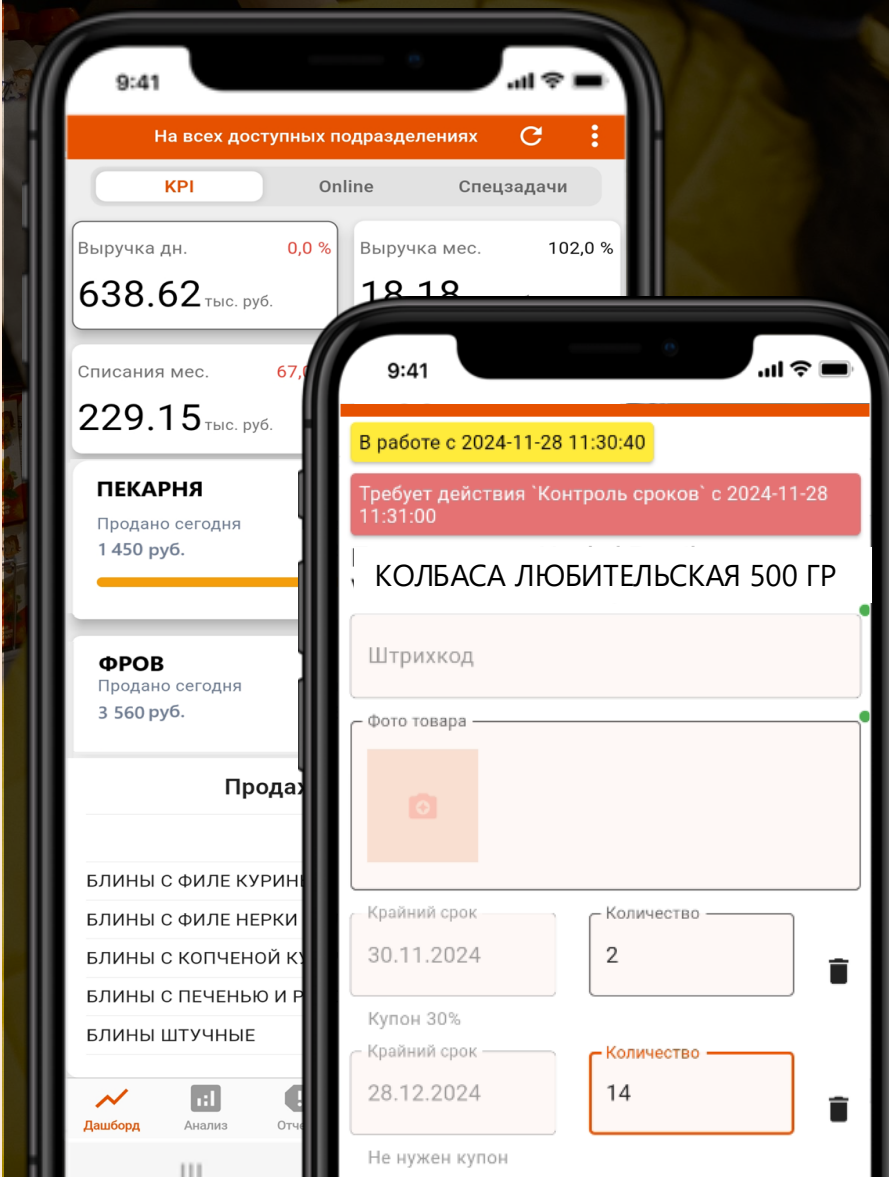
9:41

На всех доступных подразделениях

KPI
Online
Спецзадачи

Выручка дн. 0,0 %
638.62 тыс. руб.

Выручка мес. 102,0 %
18.18

Списания мес. 67,0
229.15 тыс. руб.

ПЕКАРНЯ
Продано сегодня
1 450 руб.

ФРОВ
Продано сегодня
3 560 руб.

Продаж

БЛИНЫ С ФИЛЕ КУРИН
БЛИНЫ С ФИЛЕ НЕРКИ
БЛИНЫ С КОПЧЕНОЙ К
БЛИНЫ С ПЕЧЕНЬЮ И Р
БЛИНЫ ШТУЧНЫЕ

Дашборд
Анализ
Отче

9:41

В работе с 2024-11-28 11:30:40

Требует действия `Контроль сроков` с 2024-11-28 11:31:00

КОЛБАСА ЛЮБИТЕЛЬСКАЯ 500 ГР

Штрихкод

Фото товара

Крайний срок
30.11.2024
Количество
2
Купон 30%

Крайний срок
28.12.2024
Количество
14
Не нужен купон